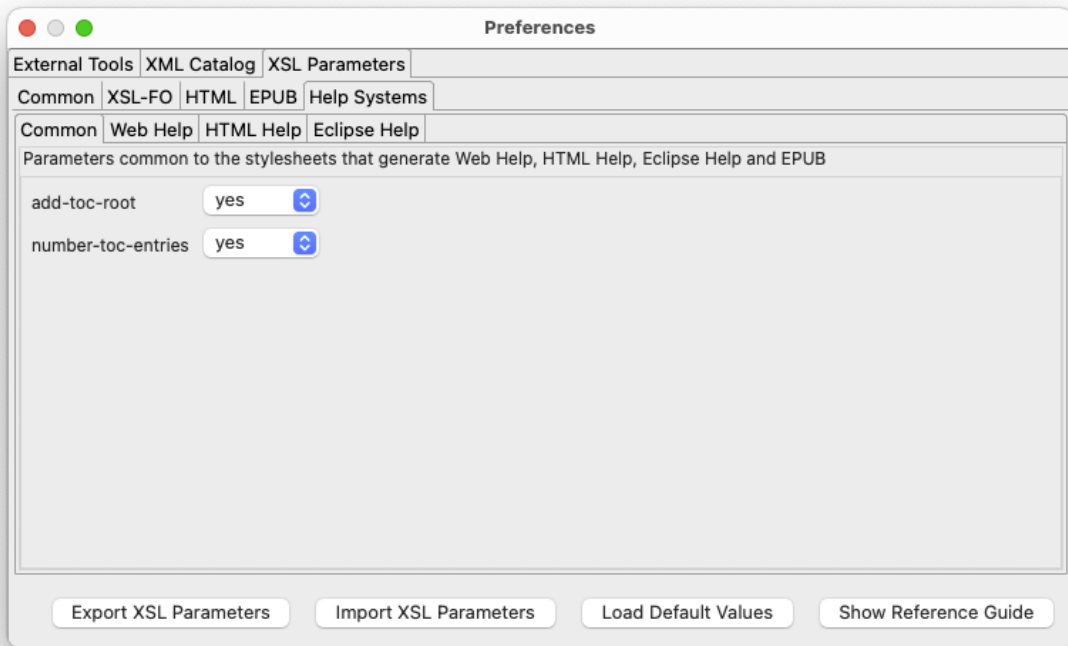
Preferences

External Tools | XML Catalog | XSL Parameters

Common | XSL-FO | HTML | EPUB | Help Systems

Common | Web Help | HTML Help | Eclipse Help

Parameters common to the stylesheets that generate Web Help, HTML Help, Eclipse Help and EPUB

add-toc-root yes

number-toc-entries yes

Export XSL Parameters
Import XSL Parameters
Load Default Values
Show Reference Guide